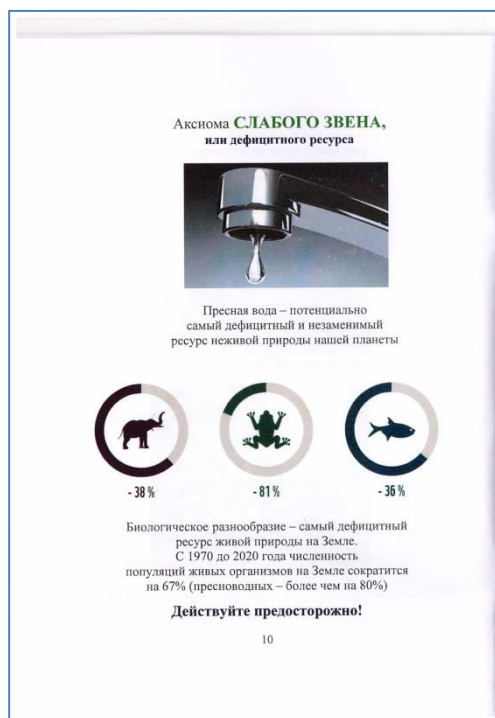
Аксиома СЛАБОГО ЗВЕНА,
или дефицитного ресурса

Пресная вода – потенциально самый дефицитный и незаменимый ресурс неживой природы нашей планеты

- 38 %

- 81 %

- 36 %

Биологическое разнообразие – самый дефицитный ресурс живой природы на Земле.
С 1970 до 2020 года численность популяций живых организмов на Земле сократится на 67% (пресноводных – более чем на 80%)

Действуйте предосторожно!

10